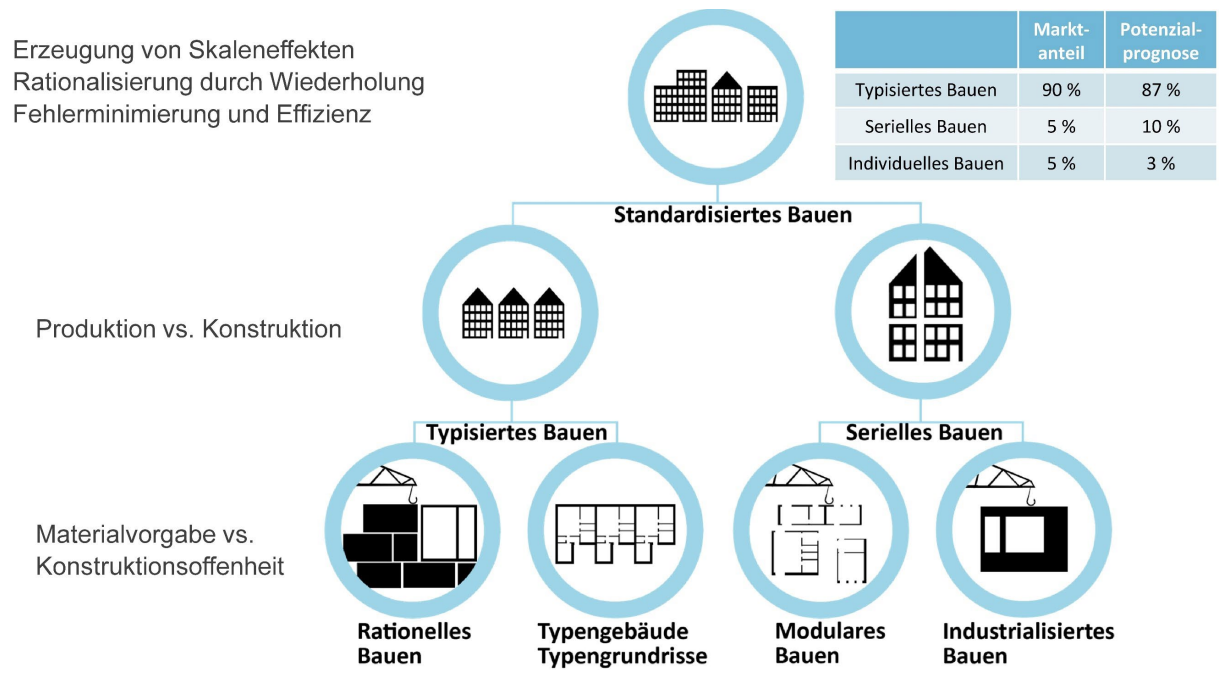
Erzeugung von Skaleneffekten
Rationalisierung durch Wiederholung
Fehlerminimierung und Effizienz

| | Marktanteil | Potenzialprognose |
|---|---|---|
| Typisiertes Bauen | 90 % | 87 % |
| Serielles Bauen | 5 % | 10 % |
| Individuelles Bauen | 5 % | 3 % |

Standardisiertes Bauen

Produktion vs. Konstruktion

Typisiertes Bauen

Serielles Bauen

Materialvorgabe vs. Konstruktionsoffenheit

Rationelles Bauen

Typengebäude Typengrundrisse

Modulares Bauen

Industrialisiertes Bauen